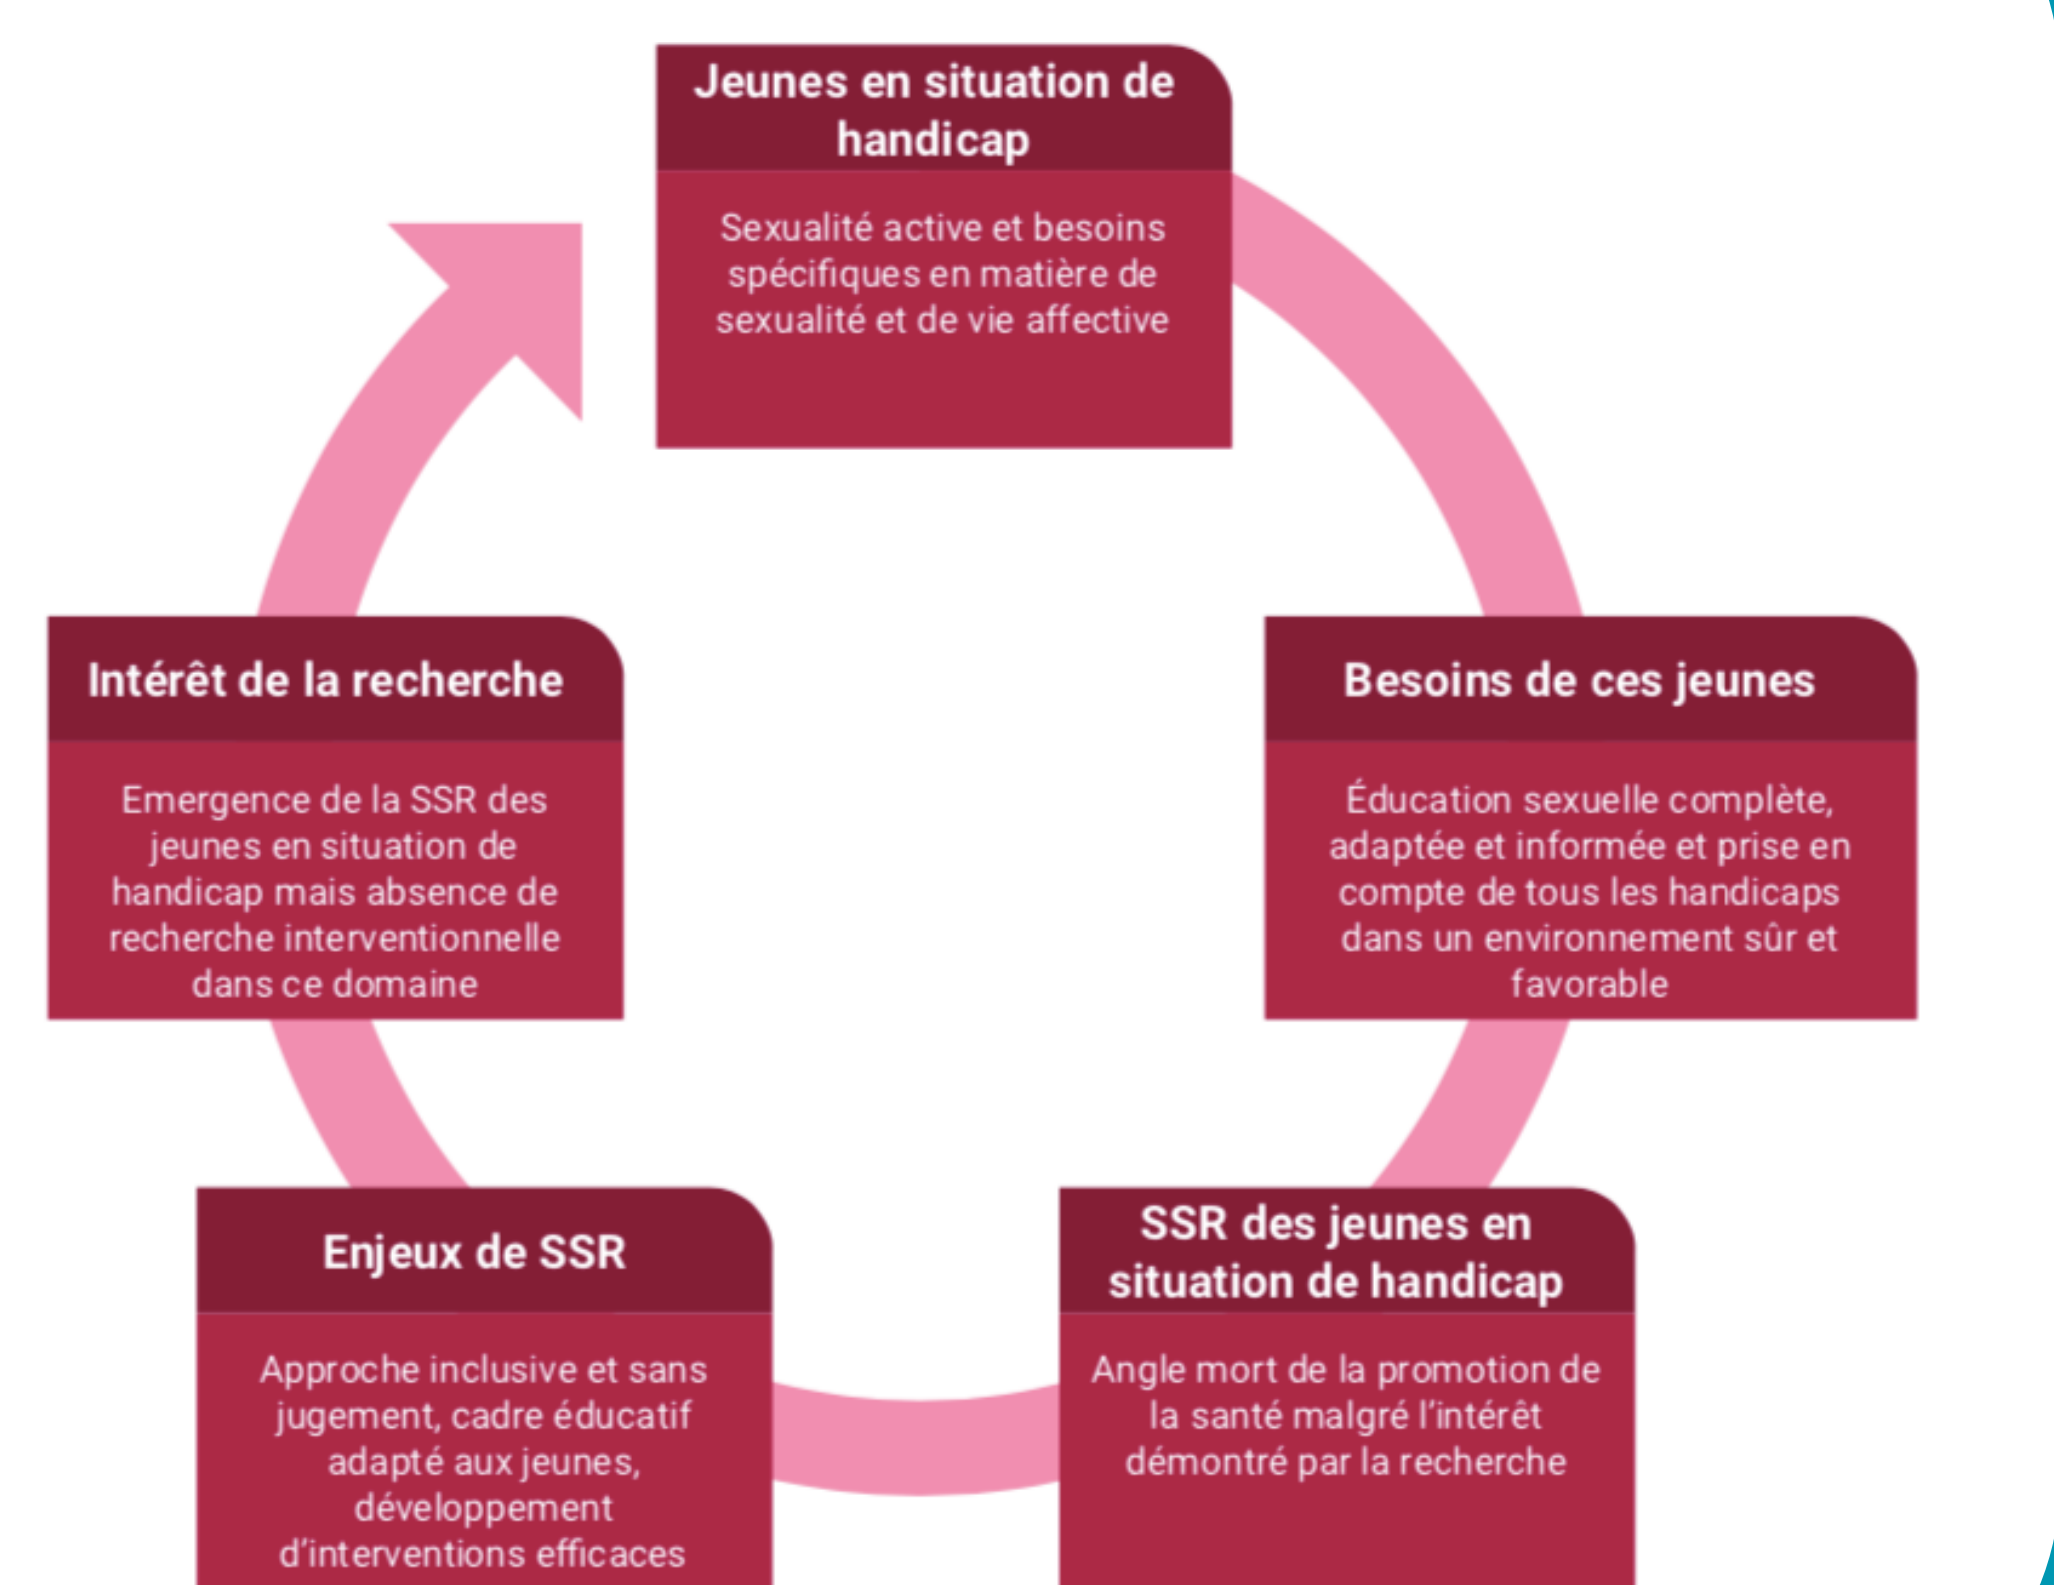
Jeunes en situation de handicap

Sexualité active et besoins spécifiques en matière de sexualité et de vie affective

Besoins de ces jeunes

Éducation sexuelle complète, adaptée et informée et prise en compte de tous les handicaps dans un environnement sûr et favorable

SSR des jeunes en situation de handicap

Angle mort de la promotion de la santé malgré l'intérêt démontré par la recherche

Enjeux de SSR

Approche inclusive et sans jugement, cadre éducatif adapté aux jeunes, développement d'interventions efficaces

Intérêt de la recherche

Emergence de la SSR des jeunes en situation de handicap mais absence de recherche interventionnelle dans ce domaine